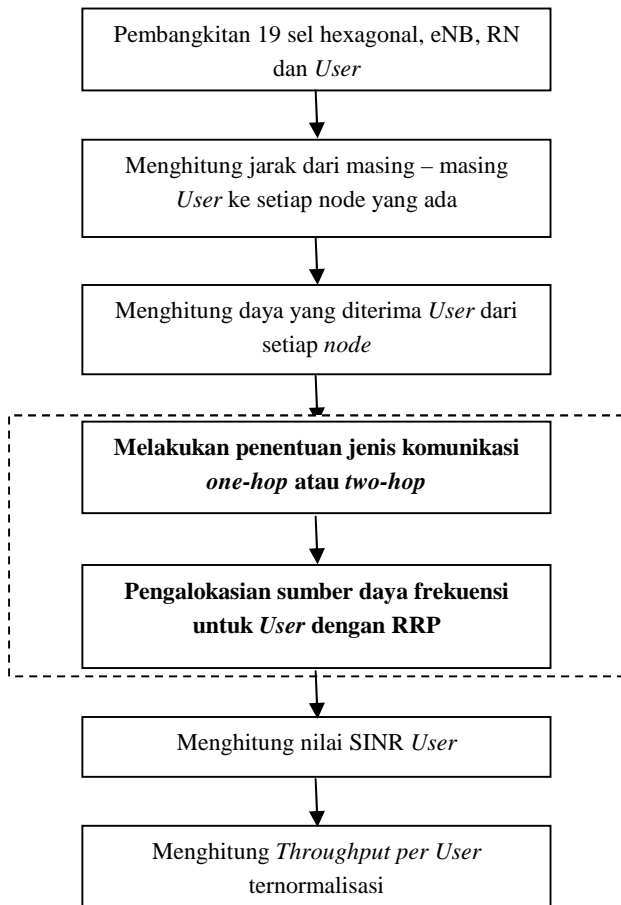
Pembangkitan 19 sel hexagonal, eNB, RN dan *User*

Menghitung jarak dari masing – masing *User* ke setiap node yang ada

Menghitung daya yang diterima *User* dari setiap *node*

**Melakukan penentuan jenis komunikasi *one-hop* atau *two-hop***

**Pengalokasian sumber daya frekuensi untuk *User* dengan RRP**

Menghitung nilai SINR *User*

Menghitung *Throughput per User* ternormalisasi